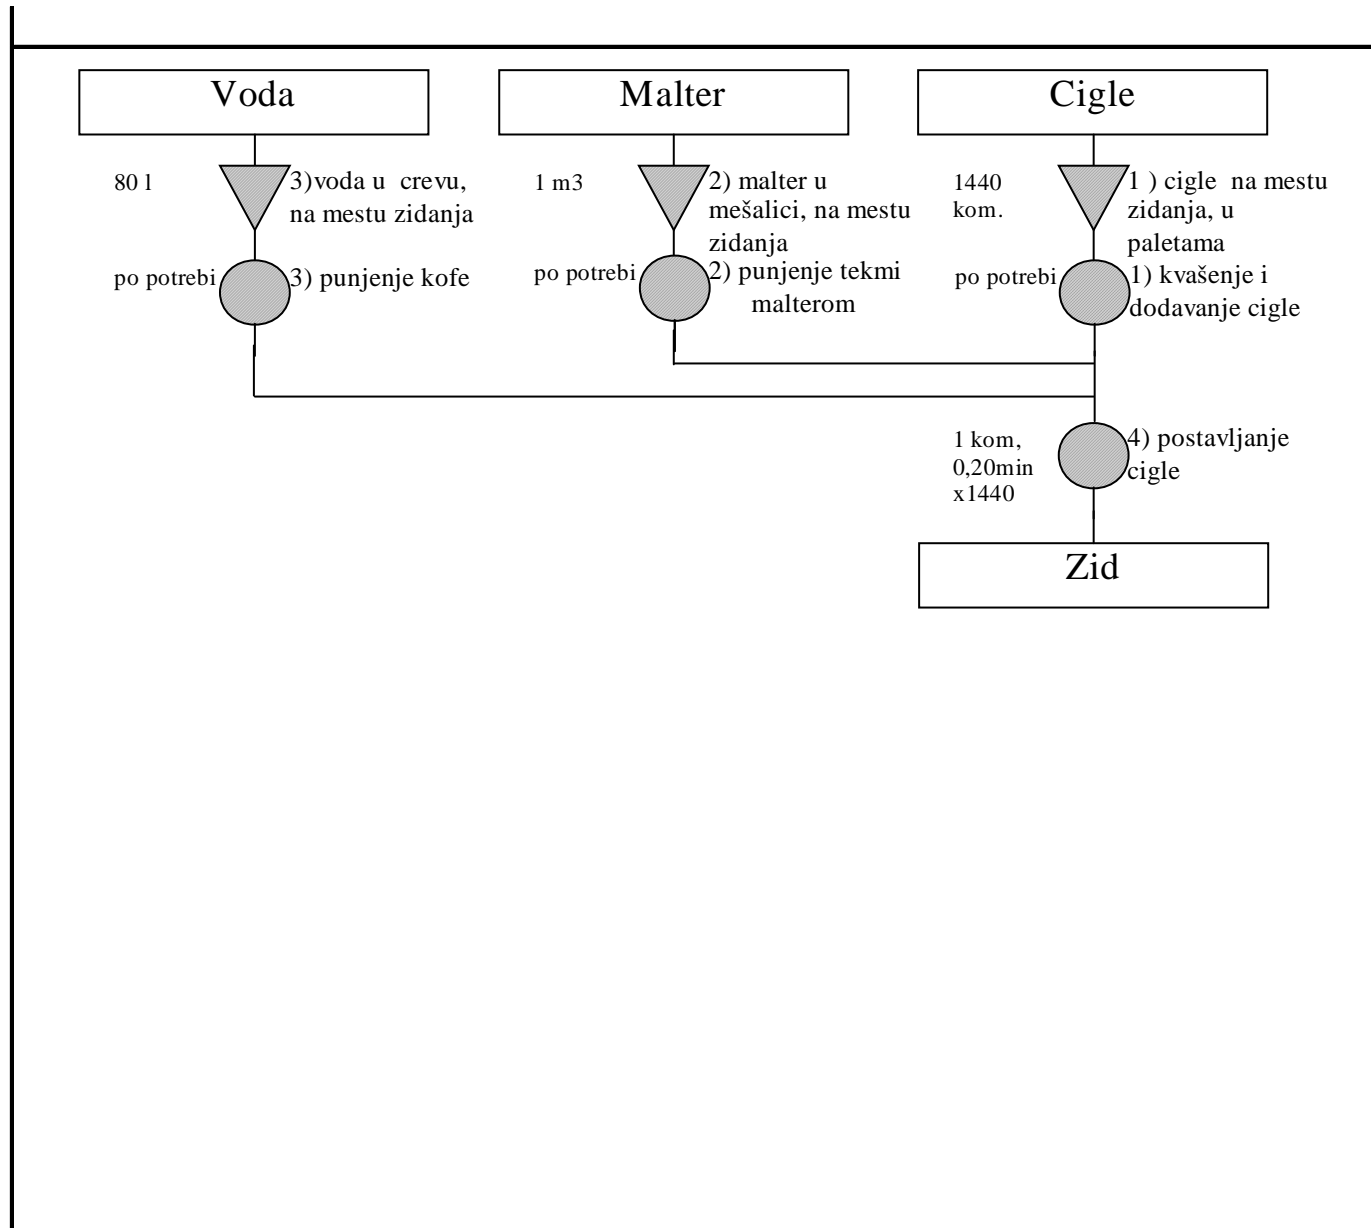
Voda

Malter

Cigle

80 l

3)voda u crevu, na mestu zidanja

1 m3

2) malter u mešalici, na mestu zidanja

1440 kom.

1 ) cigle na mestu zidanja, u paletama

po potrebi

3) punjenje kofe

po potrebi

2) punjenje tekmi malterom

po potrebi

1) kvašenje i dodavanje cigle

1 kom, 0,20min x1440

4) postavljanje cigle

Zid